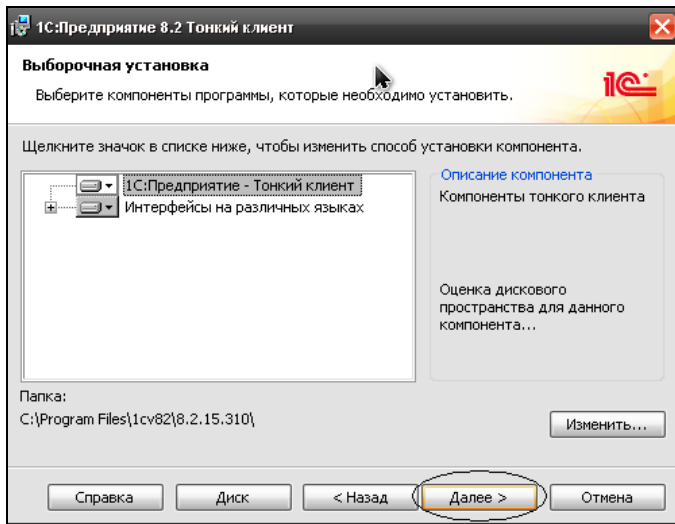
1С:Предприятие 8.2 Тонкий клиент

Выборочная установка

Выберите компоненты программы, которые необходимо установить.

1С

Щелкните значок в списке ниже, чтобы изменить способ установки компонента.

1С:Предприятие - Тонкий клиент

Интерфейсы на различных языках

Описание компонента

Компоненты тонкого клиента

Оценка дискового пространства для данного компонента...

Папка:

C:\Program Files\1cv82\8.2.15.310\

Изменить...

Справка

Диск

< Назад

Далее >

Отмена